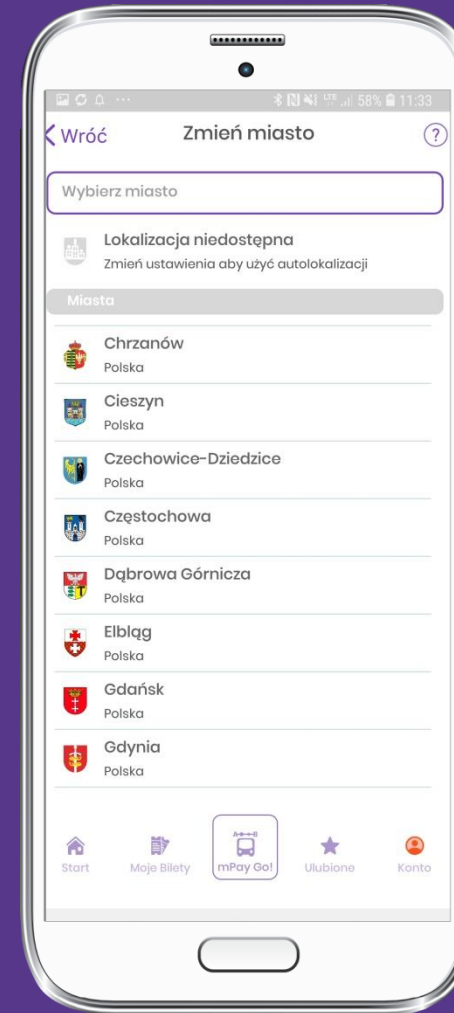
58% 11:33

Wróć Zmień miasto ?

Wybierz miasto

Lokalizacja niedostępna
Zmień ustawienia aby użyć autolokalizacji

Miasta

Chrzanów
Polska

Cieszyn
Polska

Czechowice-Dziedzice
Polska

Częstochowa
Polska

Dąbrowa Górnicza
Polska

Elbląg
Polska

Gdańsk
Polska

Gdynia
Polska

Start Moje Bilety mPay Go! Ulubione Konto